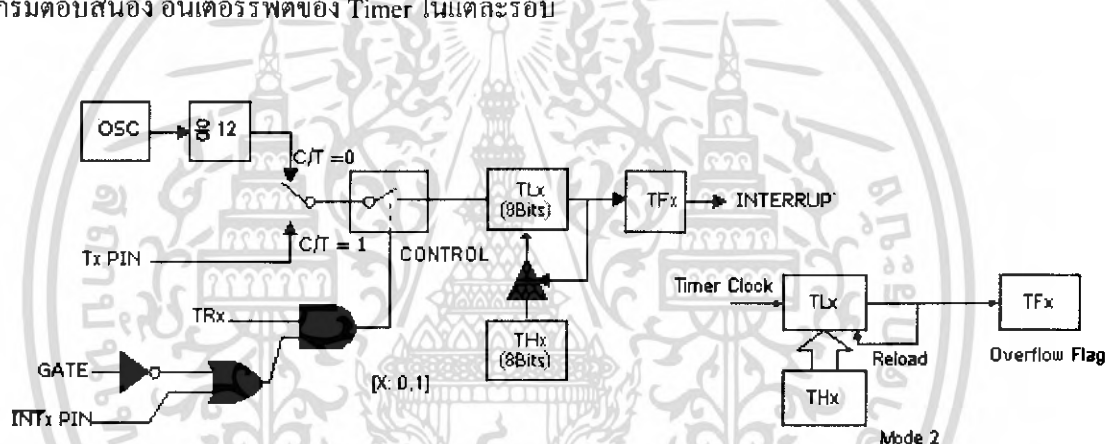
กรมตอบสนอง อินเตอร์รัพต์ของ Timer ในแต่ละรอบ

OSC

÷ 12

C/T = 0

C/T = 1

Tx PIN

CONTROL

TRx

GATE

$\overline{INT}$x PIN

TLx (8Bits)

THx (8Bits)

TFx

INTERRUPT

[X: 0,1]

Timer Clock

TLx

Reload

THx

TFx

Overflow Flag

Mode 2